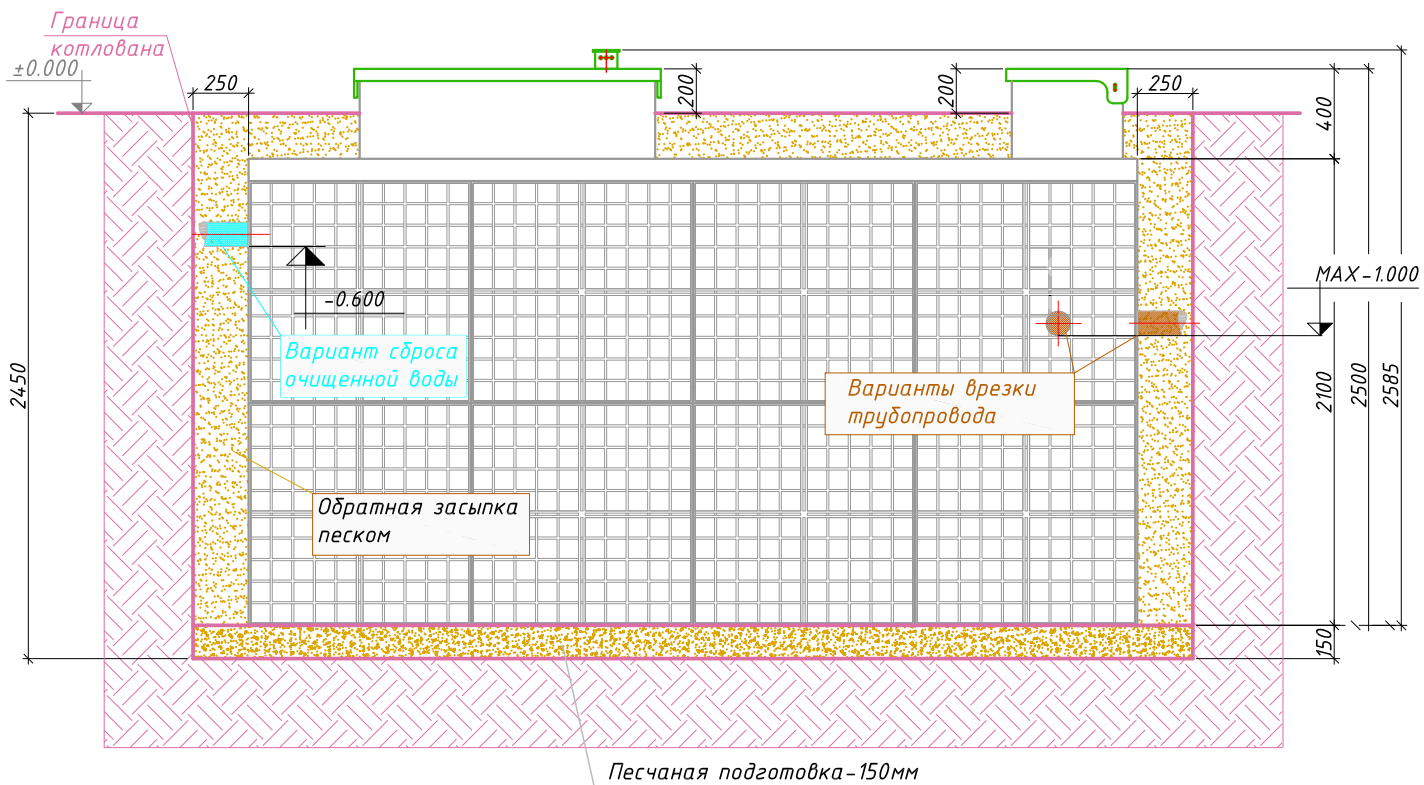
Граница котлована

±0.000

250

200

200

250

400

-0.600

MAX-1.000

Вариант сброса очищенной воды

Варианты врезки трубопровода

2450

2100

2500

2585

Обратная засыпка песком

150

Песчаная подготовка-150мм